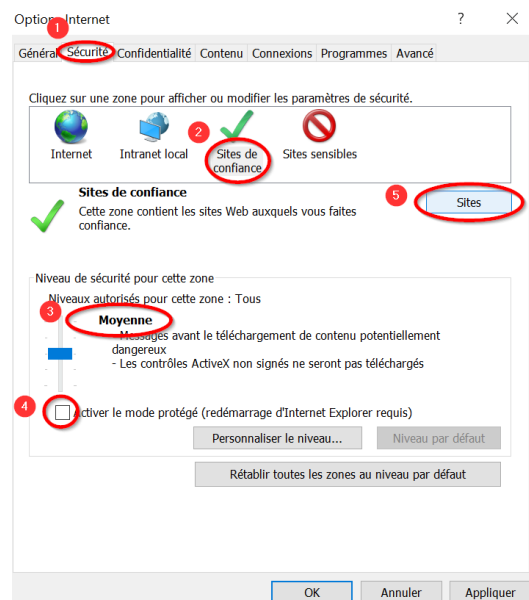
Options Internet

?

X

1

Général

Sécurité

Confidentialité

Contenu

Connexions

Programmes

Avancé

Cliquez sur une zone pour afficher ou modifier les paramètres de sécurité.

Internet

Intranet local

2

Sites de confiance

Sites sensibles

Sites de confiance

Cette zone contient les sites Web auxquels vous faites confiance.

5

Sites

Niveau de sécurité pour cette zone

Niveaux autorisés pour cette zone : Tous

3

Moyenne

- Messages avant le téléchargement de contenu potentiellement dangereux
- Les contrôles ActiveX non signés ne seront pas téléchargés

4

Activer le mode protégé (redémarrage d'Internet Explorer requis)

Personnaliser le niveau...

Niveau par défaut

Rétablir toutes les zones au niveau par défaut

OK

Annuler

Appliquer